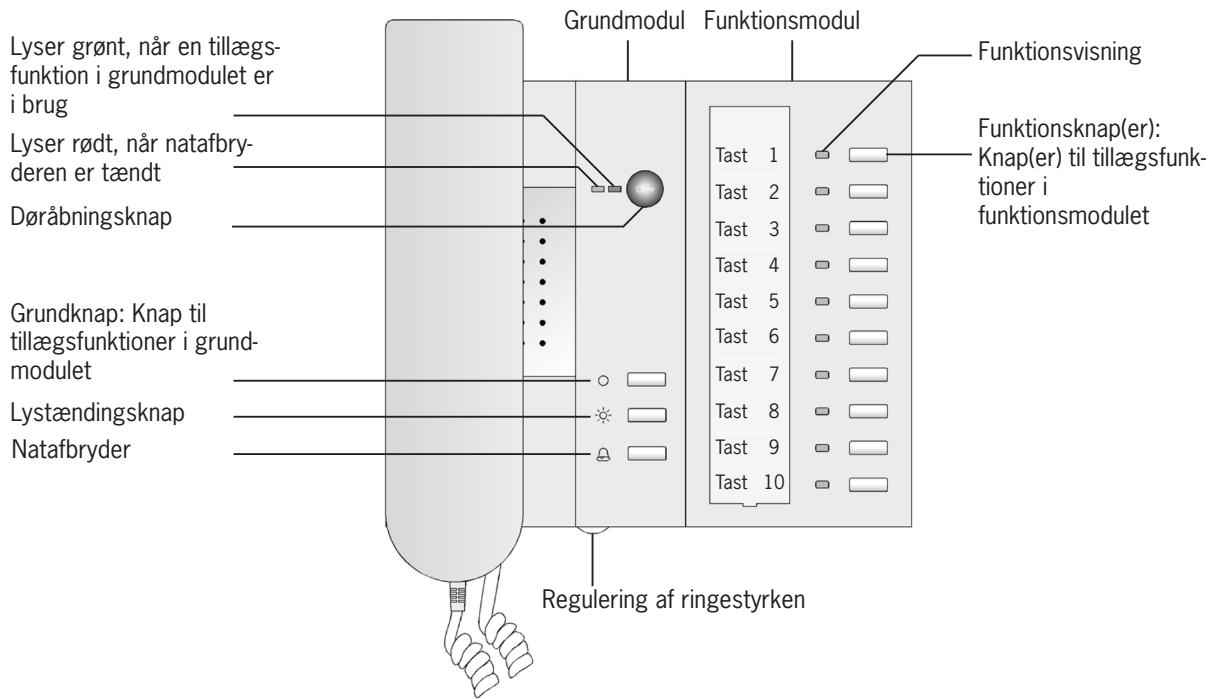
Grundmodul Funktionsmodul

Lyser grønt, når en tillægsfunktion i grundmodulet er i brug

Lyser rødt, når natafbryderen er tændt

Døråbningsknap

Grundknap: Knap til tillægsfunktioner i grundmodulet

Lystændingsknap

Natafbryder

Funktionsvisning

Funktionsknap(er): Knap(er) til tillægsfunktioner i funktionsmodulet

Tast 1
Tast 2
Tast 3
Tast 4
Tast 5
Tast 6
Tast 7
Tast 8
Tast 9
Tast 10

Regulering af ringestyrken